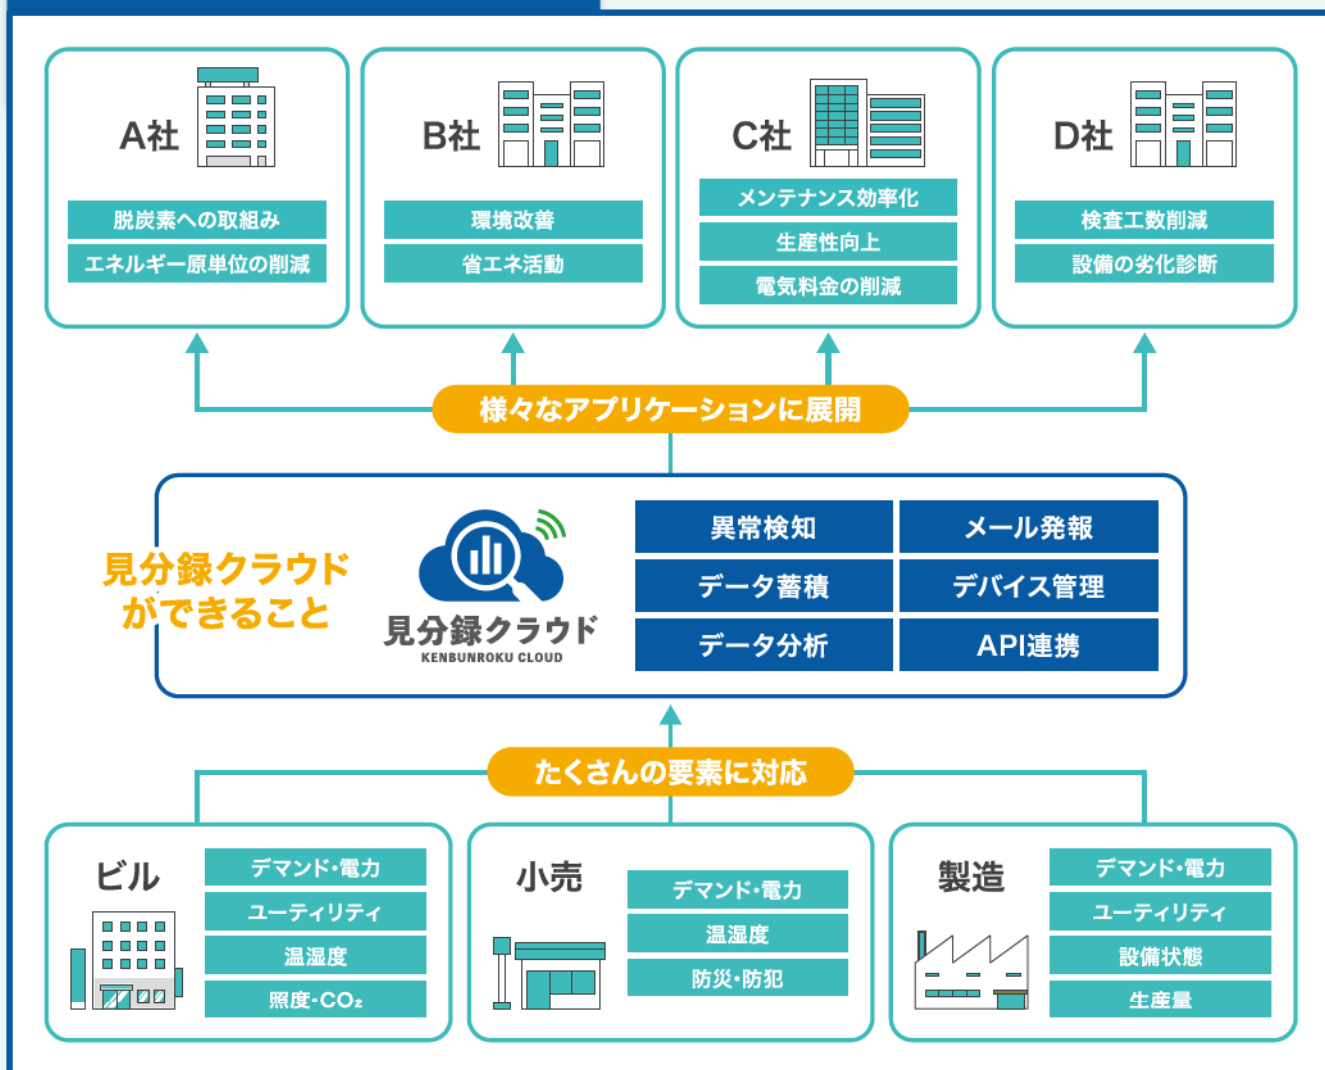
A社

脱炭素への取組み

エネルギー原単位の削減

B社

環境改善

省エネ活動

C社

メンテナンス効率化

生産性向上

電気料金の削減

D社

検査工数削減

設備の劣化診断

様々なアプリケーションに展開

見分録クラウドができること

見分録クラウド
KENBUNROKU CLOUD

| 異常検知 | メール発報 |
|---|---|
| データ蓄積 | デバイス管理 |
| データ分析 | API連携 |

たくさんの要素に対応

ビル

デマンド・電力

ユーティリティ

温湿度

照度・$CO_2$

小売

デマンド・電力

温湿度

防災・防犯

製造

デマンド・電力

ユーティリティ

設備状態

生産量